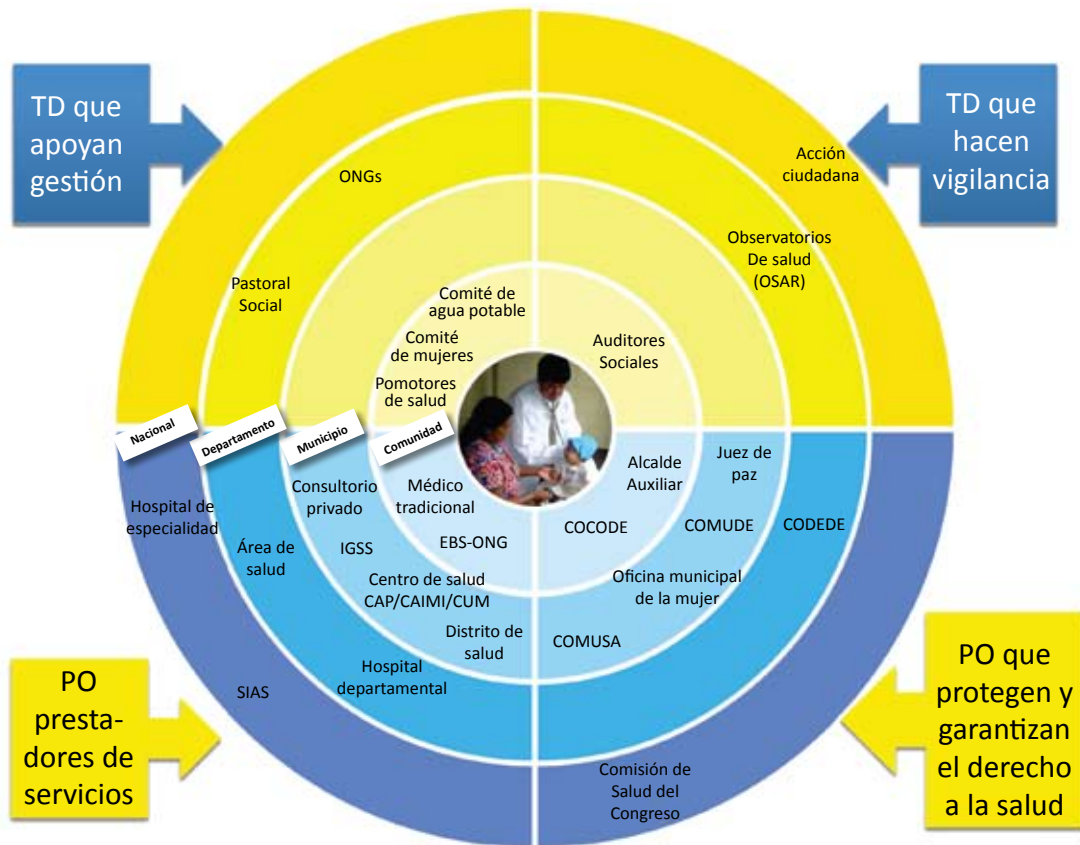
TD que apoyan gestión

TD que hacen vigilancia

ONGs

Acción ciudadana

Observatorios De salud (OSAR)

Pastoral Social

Comité de agua potable

Comité de mujeres

Pomotores de salud

Auditores Sociales

Nacional

Departamento

Municipio

Comunidad

Hospital de especialidad

Consultorio privado

Médico tradicional

Alcalde Auxiliar

Juez de paz

Área de salud

IGSS

EBS-ONG

COCODE

COMUDE

CODEDE

Centro de salud CAP/CAIMI/CUM

Oficina municipal de la mujer

Distrito de salud

COMUSA

Hospital departamental

SIAS

PO prestadores de servicios

PO que protegen y garantizan el derecho a la salud

Comisión de Salud del Congreso